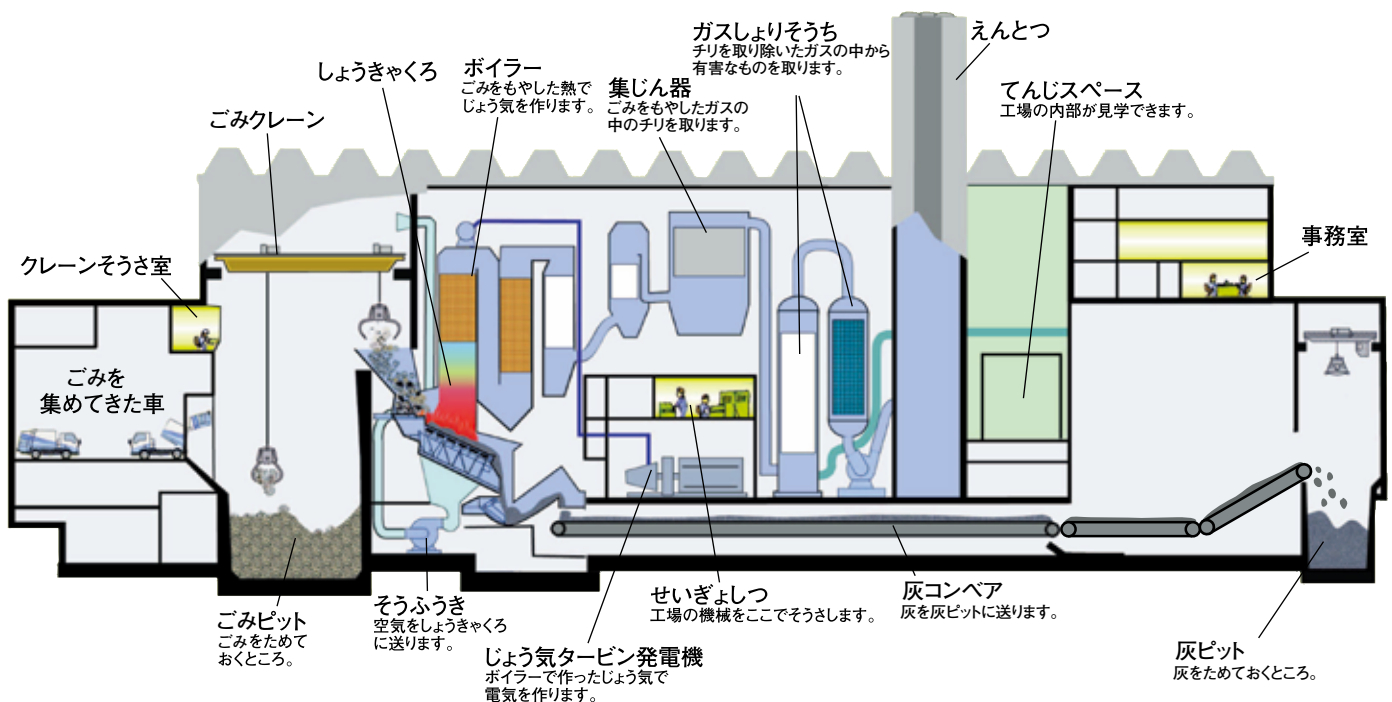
ガスしょりそうち
チリを取り除いたガスの中から有害なものを取ります。

えんとつ

しょうきゃくろ

ボイラー
ごみをもやした熱でじょう気を作ります。

集じん器
ごみをもやしたガスの中のチリを取ります。

てんじスペース
工場の内部が見学できます。

ごみクレーン

事務室

クレーンそうさ室

ごみを集めてきた車

ごみピット
ごみをためておくところ。

そうふうき
空気をしょうきゃくろに送ります。

せいぎょしつ
工場の機械をここでそうさします。

灰コンベア
灰を灰ピットに送ります。

じょう気タービン発電機
ボイラーで作ったじょう気で電気を作ります。

灰ピット
灰をためておくところ。